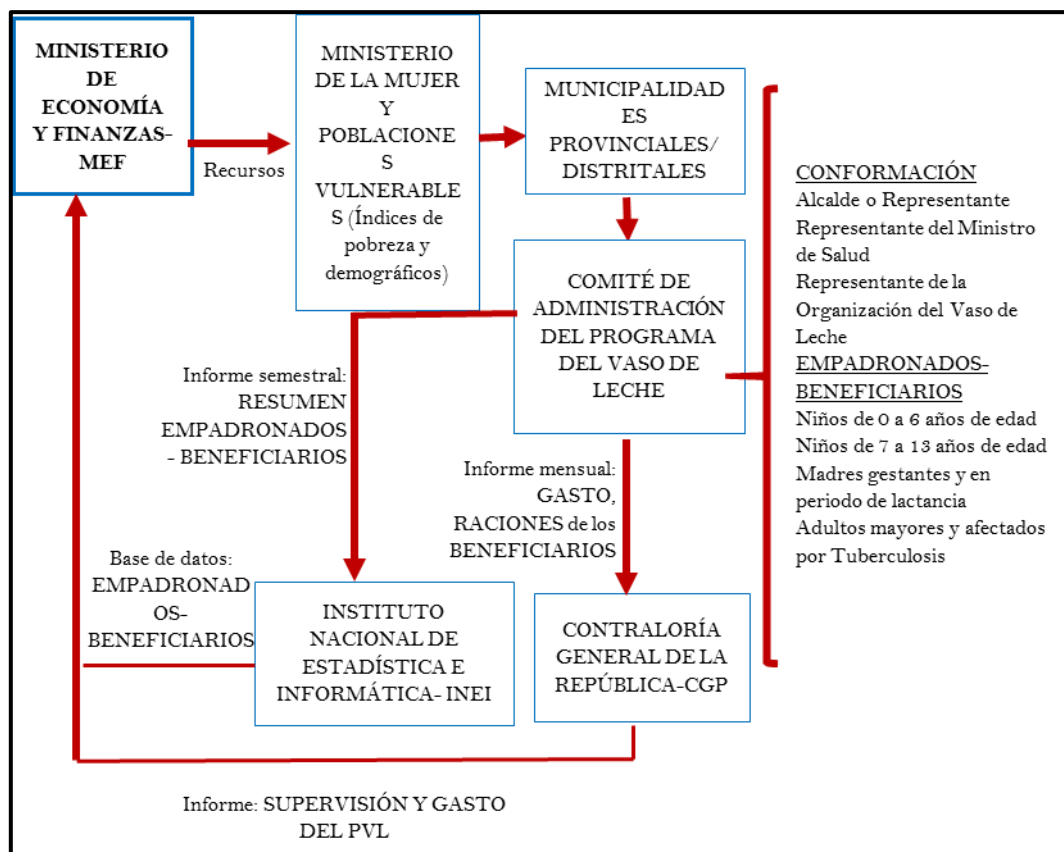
MINISTERIO DE ECONOMÍA Y FINANZAS-MEF

Recursos

MINISTERIO DE LA MUJER Y POBLACIONES VULNERABLES (Índices de pobreza y demográficos)

MUNICIPALIDADES PROVINCIALES/ DISTRITALES

COMITÉ DE ADMINISTRACIÓN DEL PROGRAMA DEL VASO DE LECHE

CONFORMACIÓN
Alcalde o Representante
Representante del Ministro de Salud
Representante de la Organización del Vaso de Leche
EMPADRONADOS-BENEFICIARIOS
Niños de 0 a 6 años de edad
Niños de 7 a 13 años de edad
Madres gestantes y en periodo de lactancia
Adultos mayores y afectados por Tuberculosis

Informe semestral: RESUMEN EMPADRONADOS - BENEFICIARIOS

Informe mensual: GASTO, RACIONES de los BENEFICIARIOS

Base de datos: EMPADRONADOS-BENEFICIARIOS

INSTITUTO NACIONAL DE ESTADÍSTICA E INFORMÁTICA- INEI

CONTRALORÍA GENERAL DE LA REPÚBLICA-CGP

Informe: SUPERVISIÓN Y GASTO DEL PVL